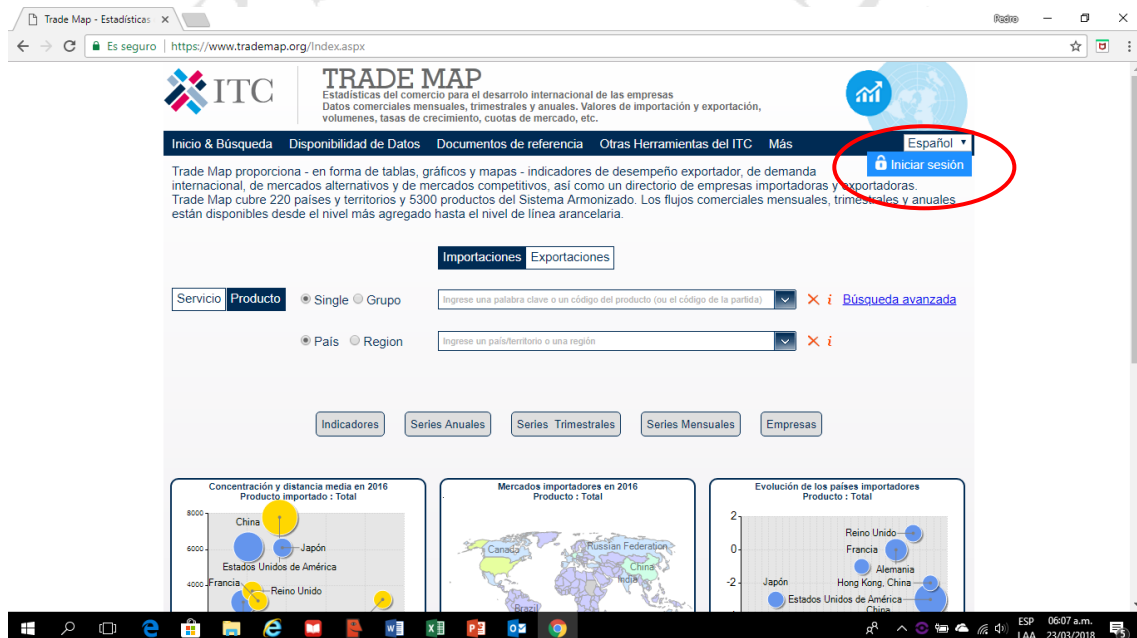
Trade Map - Estadísticas ×

Pedro

Es seguro | https://www.trademap.org/Index.aspx

ITC

TRADE MAP
Estadísticas del comercio para el desarrollo internacional de las empresas
Datos comerciales mensuales, trimestrales y anuales. Valores de importación y exportación, volumenes, tasas de crecimiento, cuotas de mercado, etc.

Inicio & Búsqueda Disponibilidad de Datos Documentos de referencia Otras Herramientas del ITC Más Español

Iniciar sesión

Trade Map proporciona - en forma de tablas, gráficos y mapas - indicadores de desempeño exportador, de demanda internacional, de mercados alternativos y de mercados competitivos, así como un directorio de empresas importadoras y exportadoras.
Trade Map cubre 220 países y territorios y 5300 productos del Sistema Armonizado. Los flujos comerciales mensuales, trimestrales y anuales están disponibles desde el nivel más agregado hasta el nivel de línea arancelaria.

Importaciones Exportaciones

Servicio Producto Single Grupo Ingrese una palabra clave o un código del producto (ou el código de la partida) × i Búsqueda avanzada

País Region Ingrese un país/territorio o una región × i

Indicadores Series Anuales Series Trimestrales Series Mensuales Empresas

Concentración y distancia media en 2016
Producto importado : Total
8000
China
6000
Japón
Estados Unidos de América
4000
Francia
Reino Unido

Mercados importadores en 2016
Producto : Total
Canada
Russian Federation
China
India
Brazil

Evolución de los países importadores
Producto : Total
2
Reino Unido
0
Francia
Alemania
-2
Japón
Hong Kong, China
Estados Unidos de América
China

ESP LAA 06:07 a.m. 23/03/2018